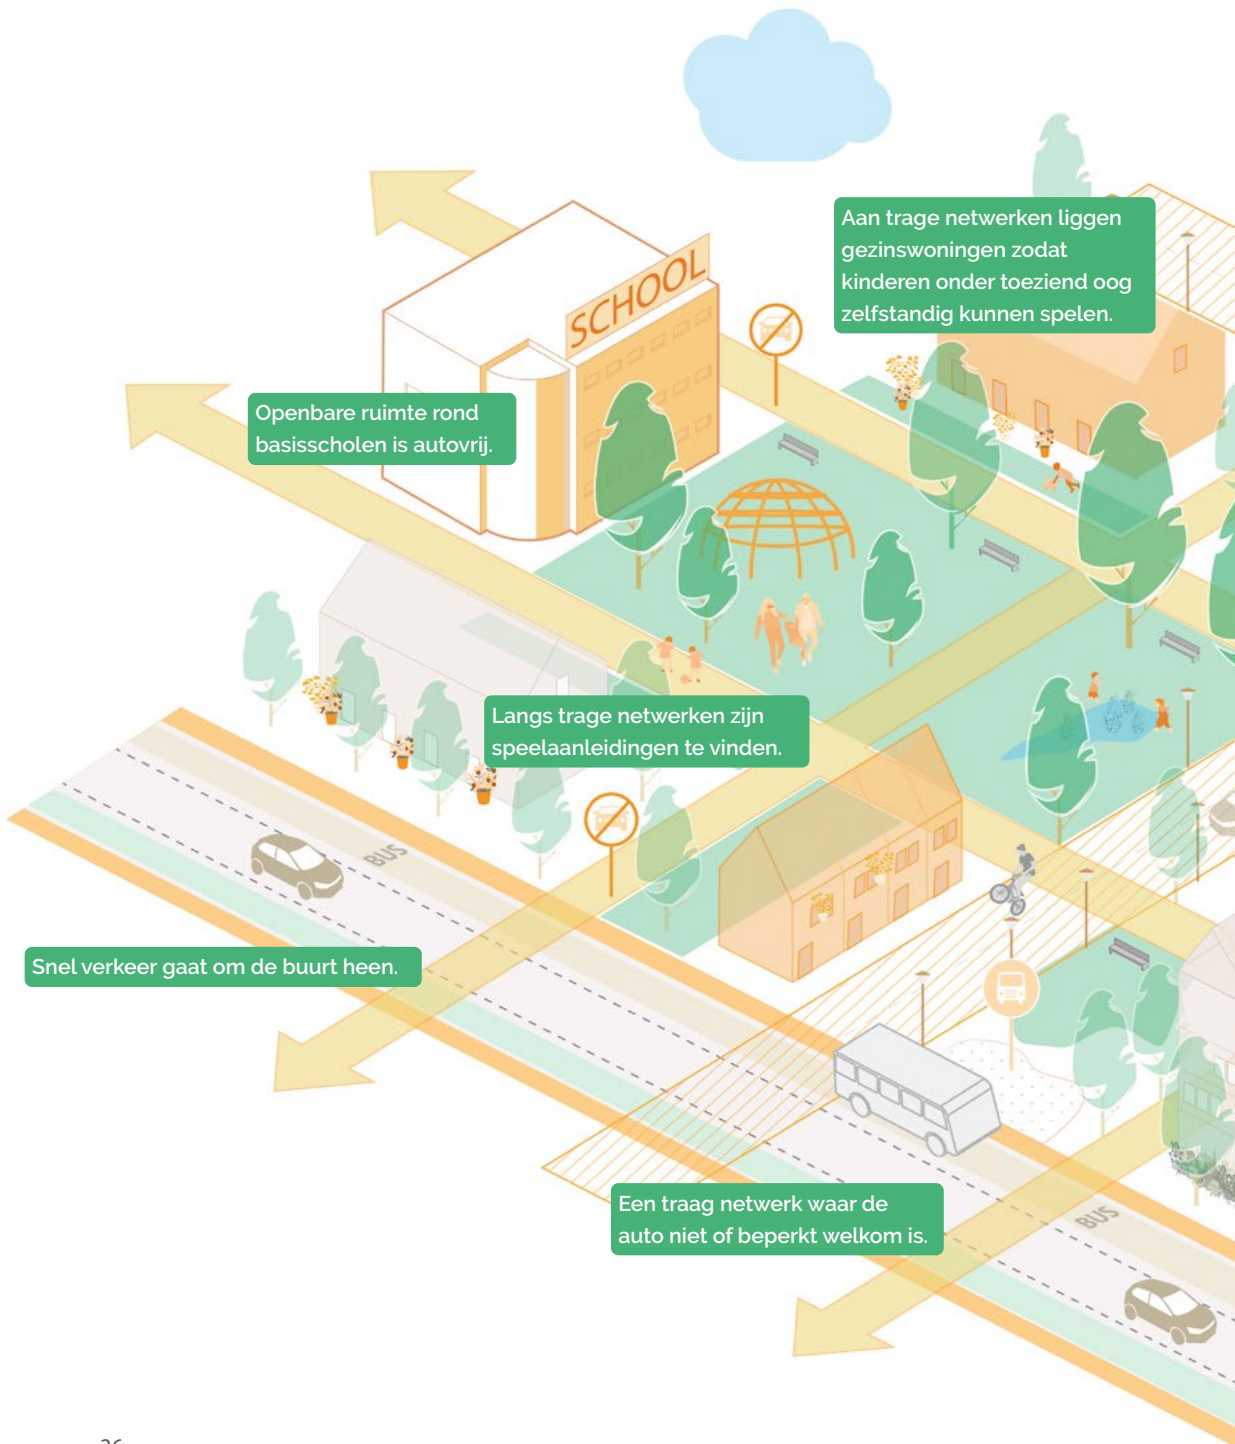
SCHOOL

Aan trage netwerken liggen gezinswoningen zodat kinderen onder toeziend oog zelfstandig kunnen spelen.

Openbare ruimte rond basisscholen is autovrij.

Langs trage netwerken zijn speelaanleidingen te vinden.

BUS

Snel verkeer gaat om de buurt heen.

Een traag netwerk waar de auto niet of beperkt welkom is.

BUS

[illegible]